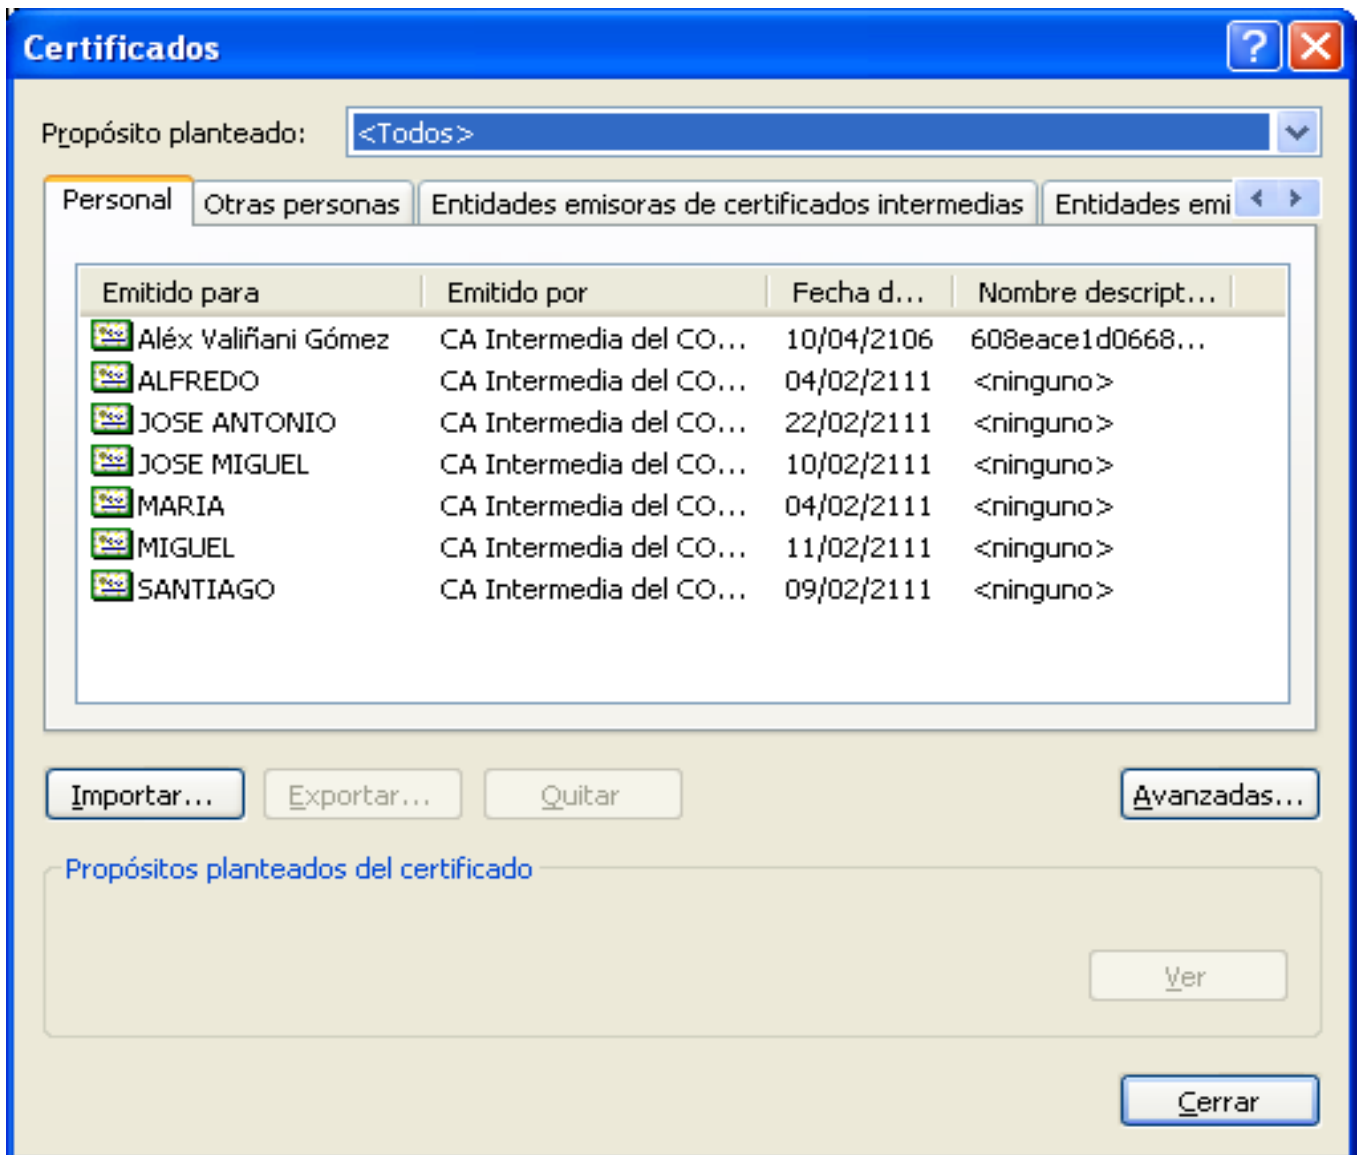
Certificados

Propósito planteado: <Todos>

Personal | Otras personas | Entidades emisoras de certificados intermedias | Entidades emi

| Emitido para | Emitido por | Fecha d... | Nombre descript... |
|---|---|---|---|
| Aléx Valiñani Gómez | CA Intermedia del CO... | 10/04/2106 | 608eace1d0668... |
| ALFREDO | CA Intermedia del CO... | 04/02/2111 | <ninguno> |
| JOSE ANTONIO | CA Intermedia del CO... | 22/02/2111 | <ninguno> |
| JOSE MIGUEL | CA Intermedia del CO... | 10/02/2111 | <ninguno> |
| MARIA | CA Intermedia del CO... | 04/02/2111 | <ninguno> |
| MIGUEL | CA Intermedia del CO... | 11/02/2111 | <ninguno> |
| SANTIAGO | CA Intermedia del CO... | 09/02/2111 | <ninguno> |

Importar... Exportar... Quitar Avanzadas...

Propósitos planteados del certificado

Ver

Cerrar